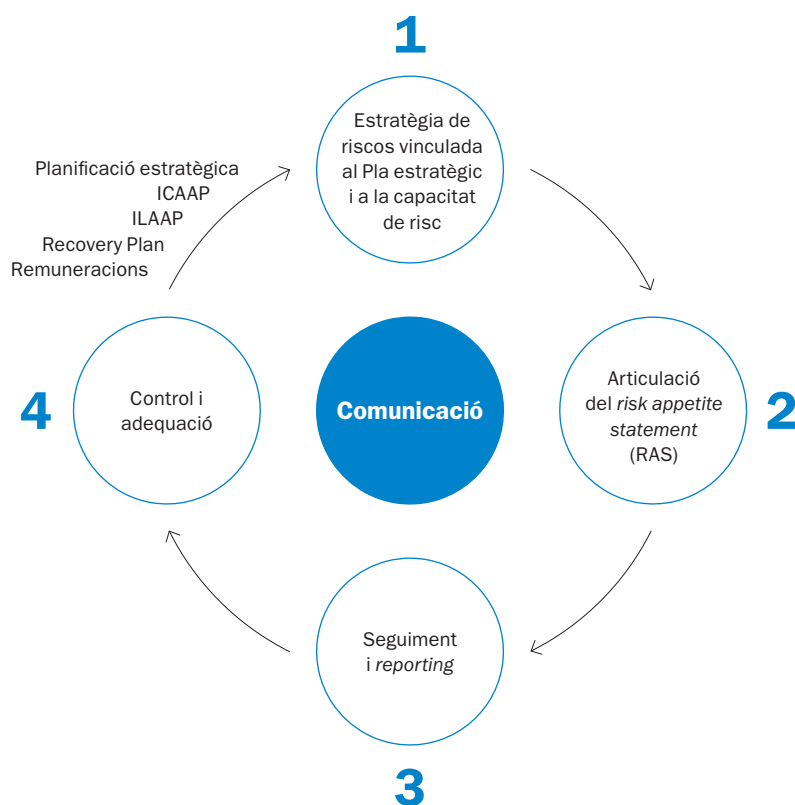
1

Estratègia de riscos vinculada al Pla estratègic i a la capacitat de risc

Planificació estratègica
ICAAP
ILAAP
Recovery Plan
Remuneracions

4

Control i adequació

Comunicació

Articulació del risk appetite statement (RAS)

2

Seguiment i reporting

3